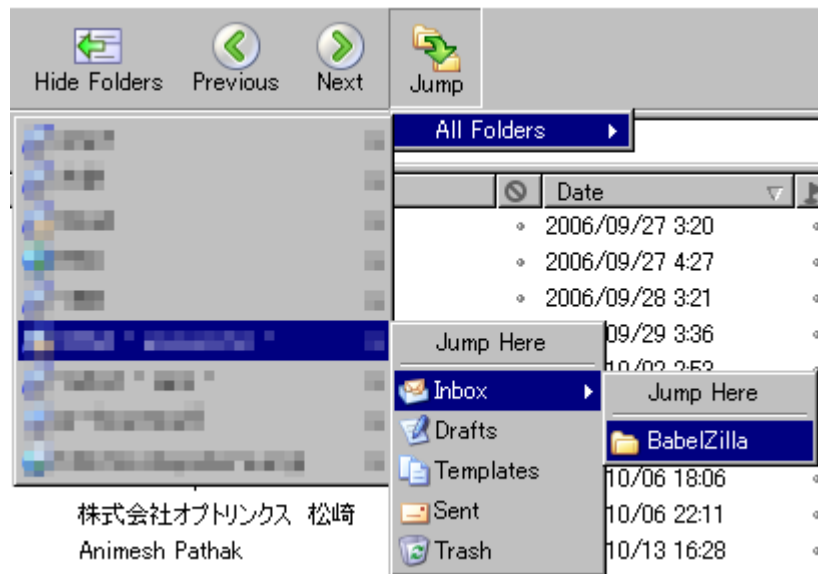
Hide Folders Previous Next Jump

All Folders

Date

2006/09/27 3:20
2006/09/27 4:27
2006/09/28 3:21
09/29 3:36
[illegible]

Jump Here

Inbox
Drafts
Templates
Sent
Trash

Jump Here

BabelZilla

10/06 18:06
10/06 22:11
10/13 16:28

株式会社オプトリンクス 松崎
Animesh Pathak